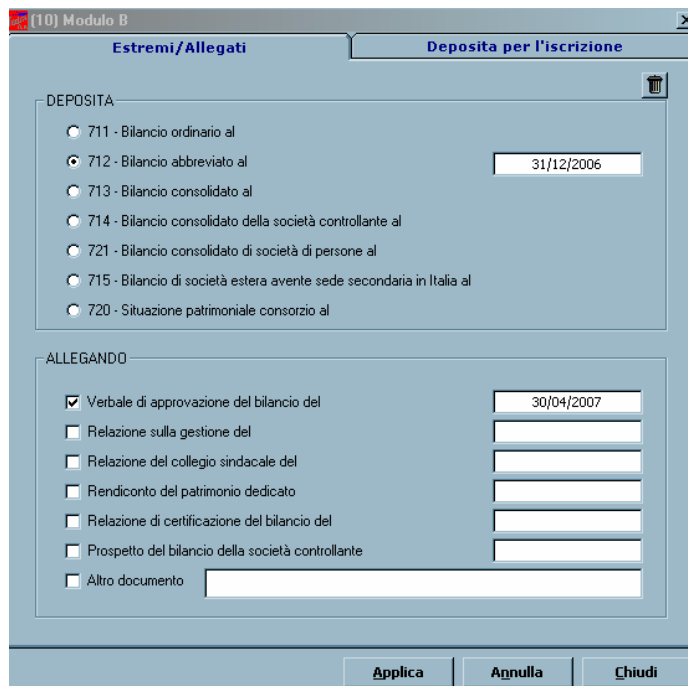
(10) Modulo B

Estremi/Allegati

Deposita per l'iscrizione

DEPOSITA

711 - Bilancio ordinario al

712 - Bilancio abbreviato al 31/12/2006

713 - Bilancio consolidato al

714 - Bilancio consolidato della società controllante al

721 - Bilancio consolidato di società di persone al

715 - Bilancio di società estera avente sede secondaria in Italia al

720 - Situazione patrimoniale consorzio al

ALLEGANDO

Verbale di approvazione del bilancio del 30/04/2007

Relazione sulla gestione del

Relazione del collegio sindacale del

Rendiconto del patrimonio dedicato

Relazione di certificazione del bilancio del

Prospetto del bilancio della società controllante

Altro documento

Applica

Annulla

Chiudi